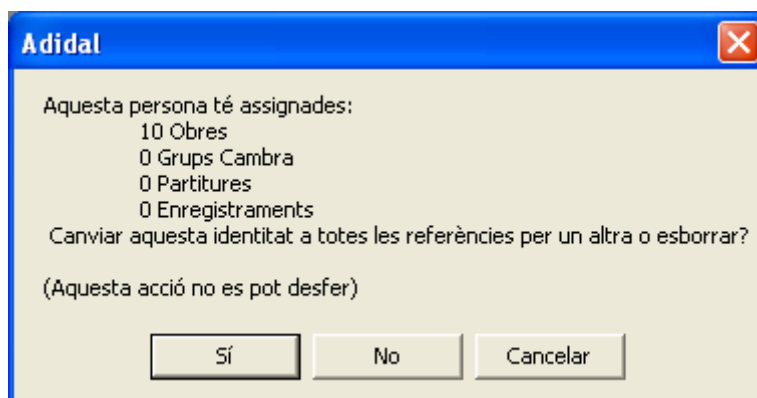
Adidal

Aquesta persona té assignades:
10 Obres
0 Grups Cambra
0 Partitures
0 Enregistraments
Canviar aquesta identitat a totes les referències per un altra o esborrar?

(Aquesta acció no es pot desfer)

Sí No Cancelar